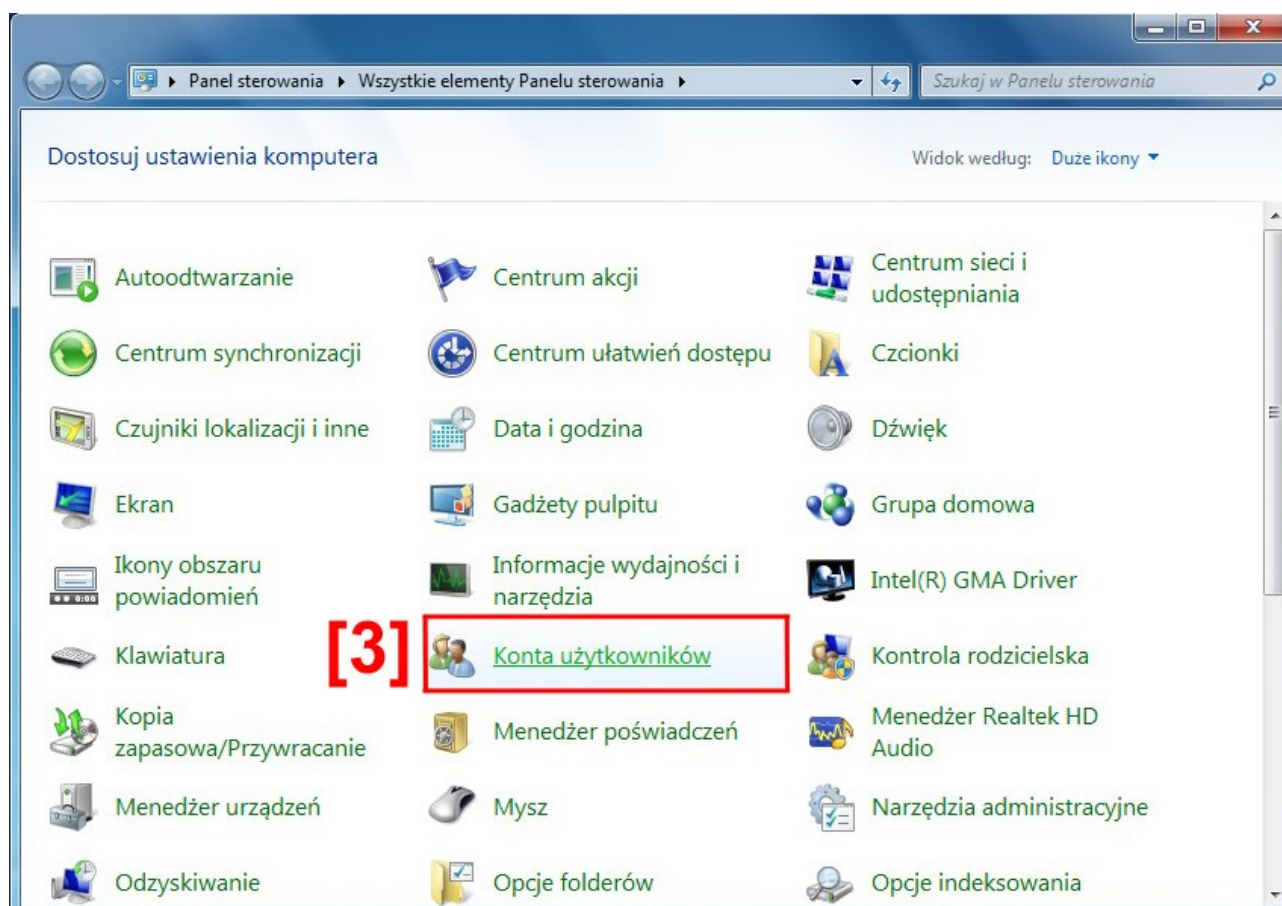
▸ Panel sterowania ▸ Wszystkie elementy Panelu sterowania ▸

Szukaj w Panelu sterowania

Dostosuj ustawienia komputera

Widok według: Duże ikony ▾

Autoodtwarzanie

Centrum akcji

Centrum sieci i udostępniania

Centrum synchronizacji

Centrum ułatwień dostępu

Czcionki

Czujniki lokalizacji i inne

Data i godzina

Dźwięk

Ekran

Gadżety pulpitu

Grupa domowa

Ikony obszaru powiadomień

Informacje wydajności i narzędzia

Intel(R) GMA Driver

Klawiatura

[3]

Konta użytkowników

Kontrola rodzicielska

Kopia zapasowa/Przywracanie

Menedżer poświadczeń

Menedżer Realtek HD Audio

Menedżer urządzeń

Mysz

Narzędzia administracyjne

Odzyskiwanie

Opcje folderów

Opcje indeksowania